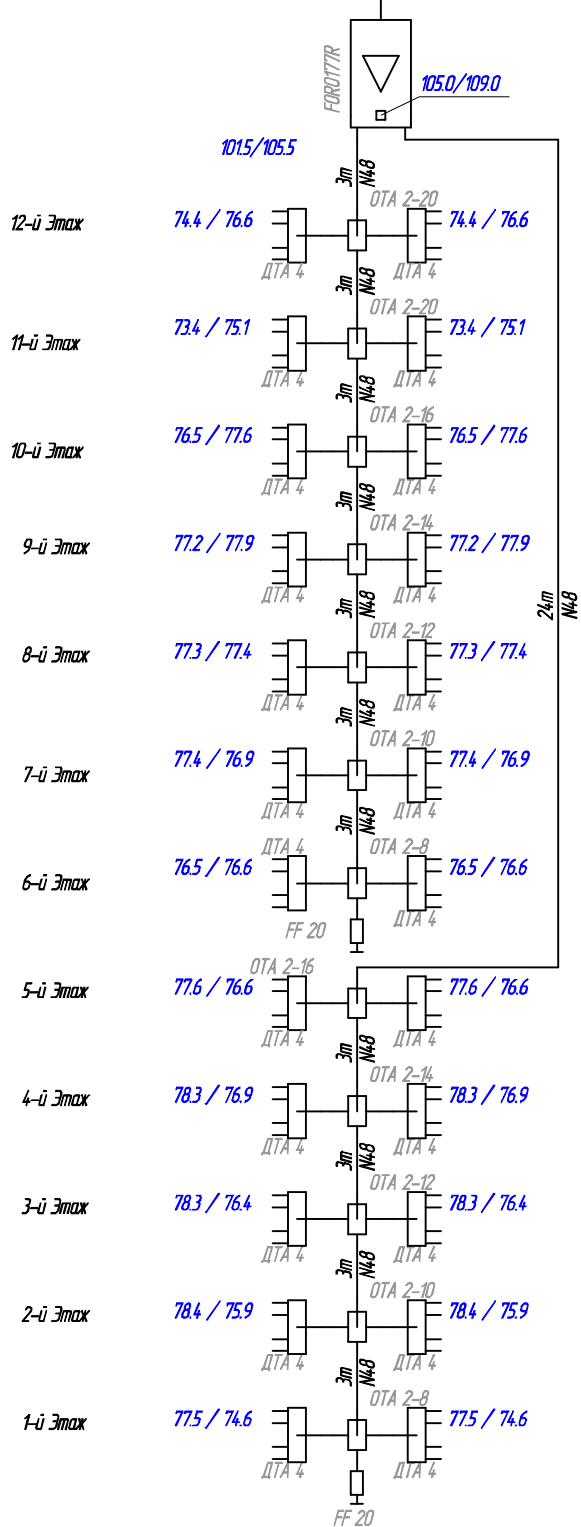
FOR0177R
105.0/109.0
101.5/105.5

3m N4.8
OTA 2-20
12-й Этаж 74.4 / 76.6 74.4 / 76.6
ДТА 4 ДТА 4

3m N4.8
OTA 2-20
11-й Этаж 73.4 / 75.1 73.4 / 75.1
ДТА 4 ДТА 4

3m N4.8
OTA 2-16
10-й Этаж 76.5 / 77.6 76.5 / 77.6
ДТА 4 ДТА 4

3m N4.8
OTA 2-14
9-й Этаж 77.2 / 77.9 77.2 / 77.9
ДТА 4 ДТА 4

24m N4.8

3m N4.8
OTA 2-12
8-й Этаж 77.3 / 77.4 77.3 / 77.4
ДТА 4 ДТА 4

3m N4.8
OTA 2-10
7-й Этаж 77.4 / 76.9 77.4 / 76.9
ДТА 4 ДТА 4

3m N4.8
ДТА 4
OTA 2-8
6-й Этаж 76.5 / 76.6 76.5 / 76.6
FF 20 ДТА 4

OTA 2-16
5-й Этаж 77.6 / 76.6 77.6 / 76.6
ДТА 4 ДТА 4

3m N4.8
OTA 2-14
4-й Этаж 78.3 / 76.9 78.3 / 76.9
ДТА 4 ДТА 4

3m N4.8
OTA 2-12
3-й Этаж 78.3 / 76.4 78.3 / 76.4
ДТА 4 ДТА 4

3m N4.8
OTA 2-10
2-й Этаж 78.4 / 75.9 78.4 / 75.9
ДТА 4 ДТА 4

3m N4.8
OTA 2-8
1-й Этаж 77.5 / 74.6 77.5 / 74.6
ДТА 4 ДТА 4
FF 20